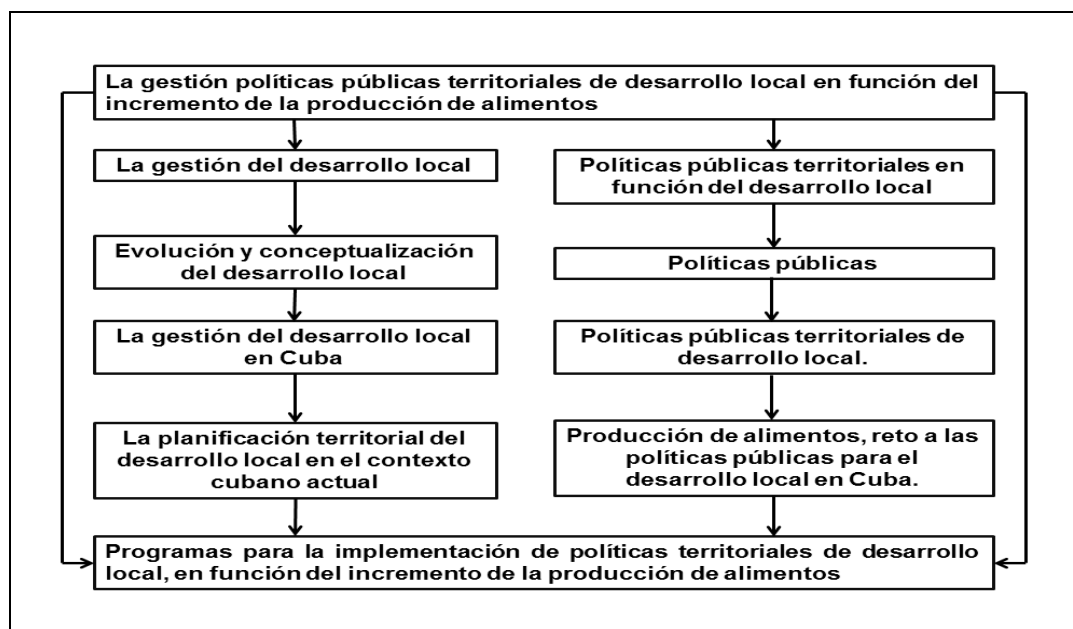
La gestión políticas públicas territoriales de desarrollo local en función del incremento de la producción de alimentos

La gestión del desarrollo local

Evolución y conceptualización del desarrollo local

La gestión del desarrollo local en Cuba

La planificación territorial del desarrollo local en el contexto cubano actual

Políticas públicas territoriales en función del desarrollo local

Políticas públicas

Políticas públicas territoriales de desarrollo local.

Producción de alimentos, reto a las políticas públicas para el desarrollo local en Cuba.

Programas para la implementación de políticas territoriales de desarrollo local, en función del incremento de la producción de alimentos